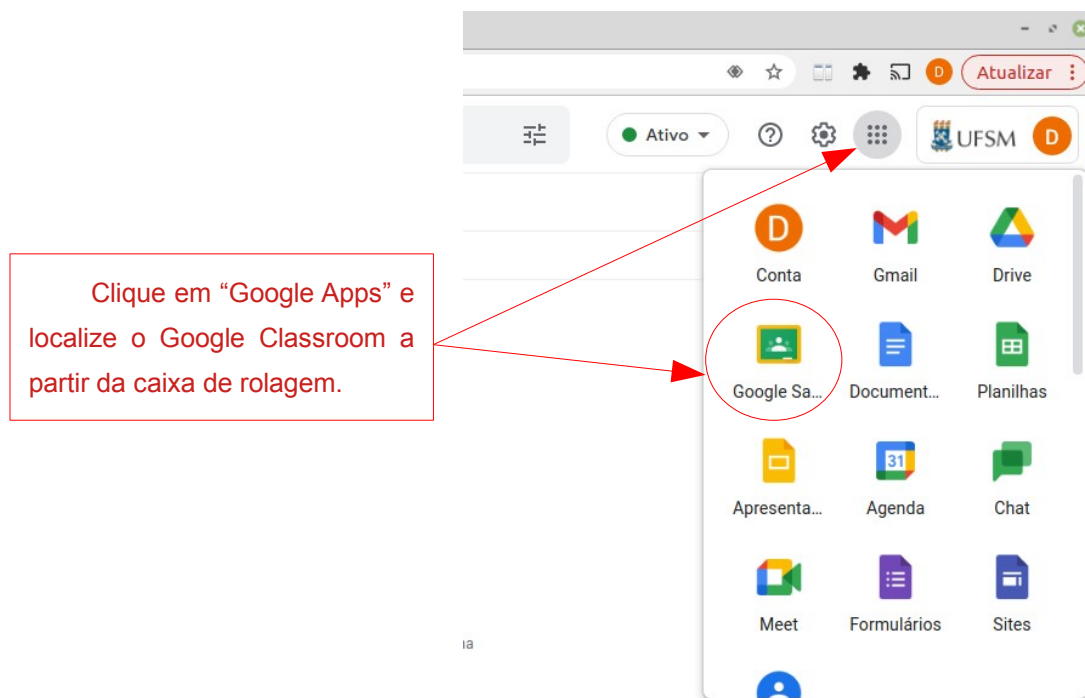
Clique em “Google Apps” e localize o Google Classroom a partir da caixa de rolagem.

D Atualizar

Ativo

UFSM D

D
Conta

Gmail

Drive

Google Sa...

Document...

Planilhas

Apresenta...

31
Agenda

Chat

Meet

Formulários

Sites

ıa